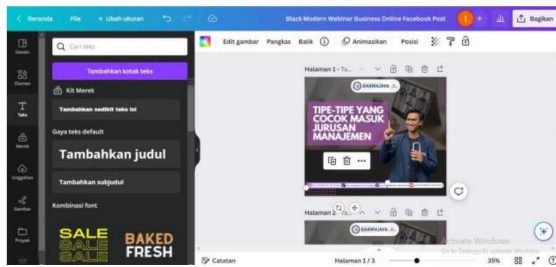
Beranda File Ubah ukuran Black Modern Webinar Business Online Facebook Post Bagikan

Desain
Elemen
Teks
Merek
Unggahan
Gambar
Proyek

Cari teks
Tambahkan kotak teks
Kit Merek
Tambahkan sedikit teks isi
Gaya teks default
Tambahkan judul
Tambahkan subjudul
Kombinasi font
SALE SALE SALE
BAKED FRESH

Edit gambar Pangkas Balik Animasikan Posisi

Halaman 1 - Tu...
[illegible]
TIPE-TIPE YANG COCOK MASUK JURUSAN MANAJEMEN

Halaman 2
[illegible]

Catatan Halaman 1 / 3 35%
Activate Windows
Go to Settings to activate Windows.